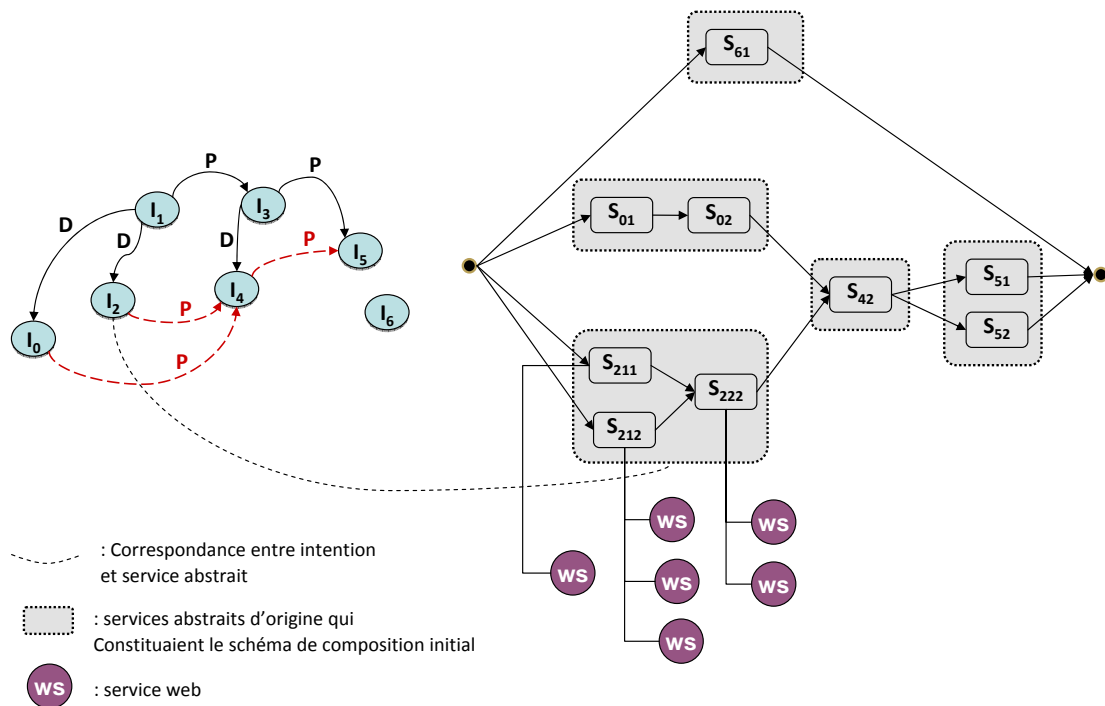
P
P
D
$I_1$
$I_3$
D
D
P
$I_5$
$I_2$
$I_4$
P
$I_6$
$I_0$
P

$S_{61}$
$S_{01}$
$S_{02}$
$S_{42}$
$S_{51}$
$S_{52}$
$S_{211}$
$S_{222}$
$S_{212}$
WS
WS
WS
WS
WS
WS

: Correspondance entre intention et service abstrait

: services abstraits d'origine qui Constituaient le schéma de composition initial

WS : service web